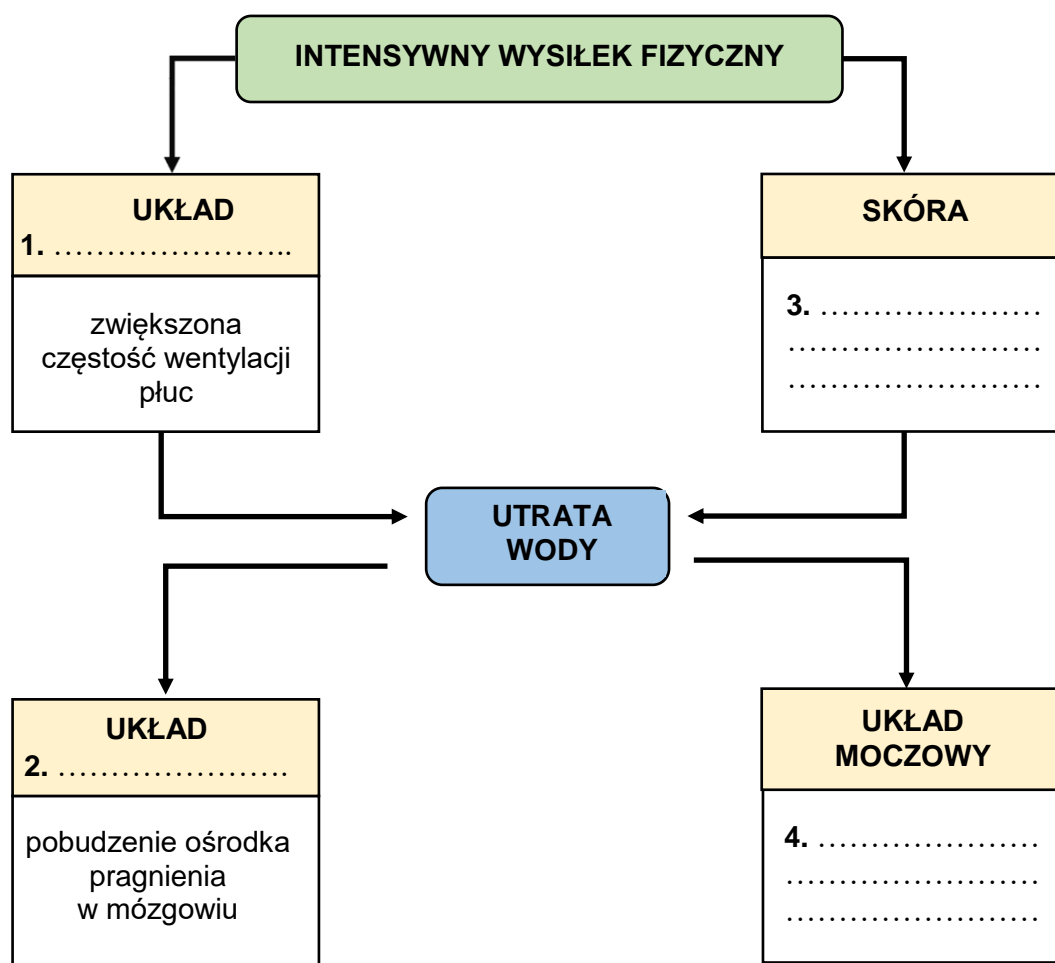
INTENSYWNY WYSIŁEK FIZYCZNY

UKŁAD
1. ……………………..

zwiększona częstość wentylacji płuc

SKÓRA

3. …………………
…………………
…………………

UTRATA WODY

UKŁAD
2. …………………….

pobudzenie ośrodka pragnienia w mózgowiu

UKŁAD MOCZOWY

4. …………………
…………………
…………………